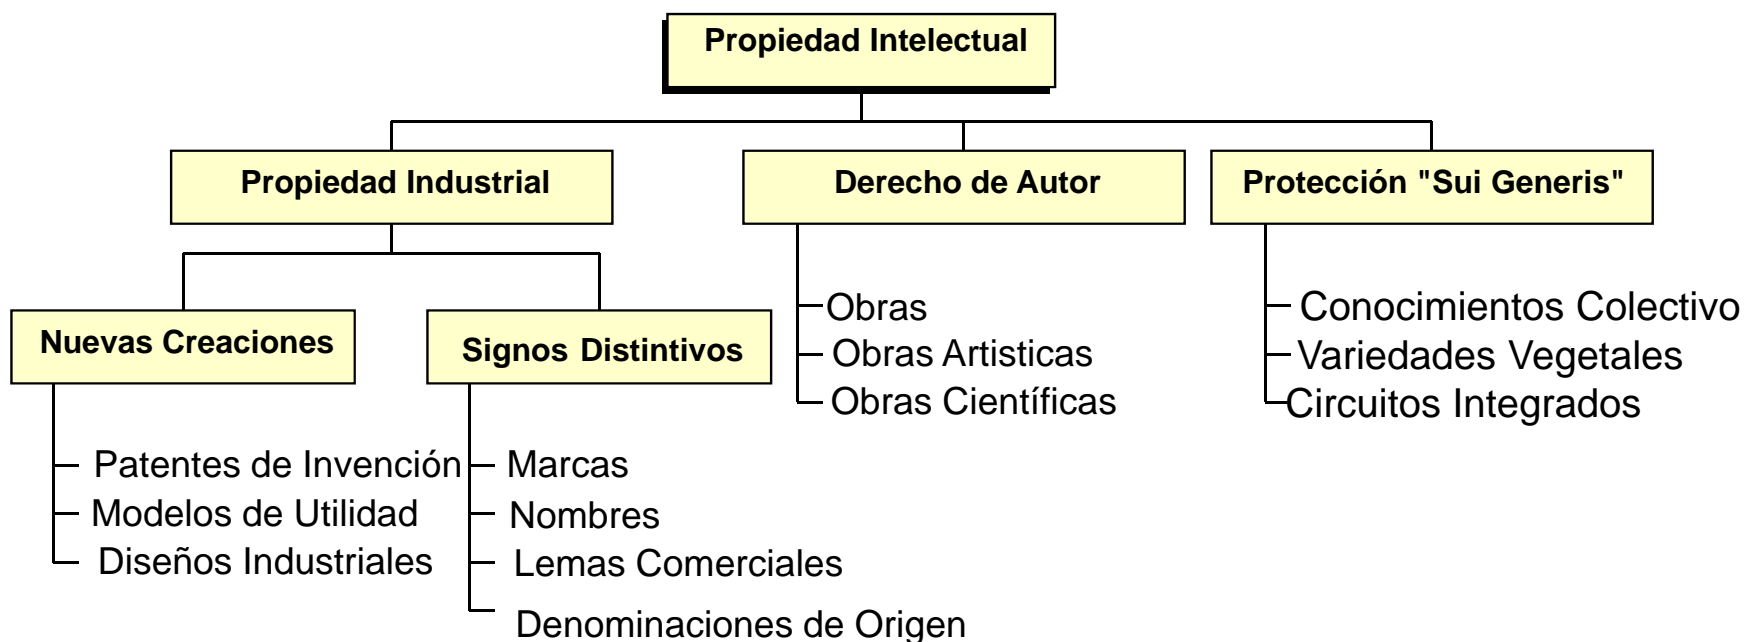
Propiedad Intelectual

Propiedad Industrial

Nuevas Creaciones

Patentes de Invención
Modelos de Utilidad
Diseños Industriales

Signos Distintivos

Marcas
Nombres
Lemas Comerciales
Denominaciones de Origen

Derecho de Autor

Obras
Obras Artisticas
Obras Científicas

Protección "Sui Generis"

Conocimientos Colectivo
Variedades Vegetales
Circuitos Integrados